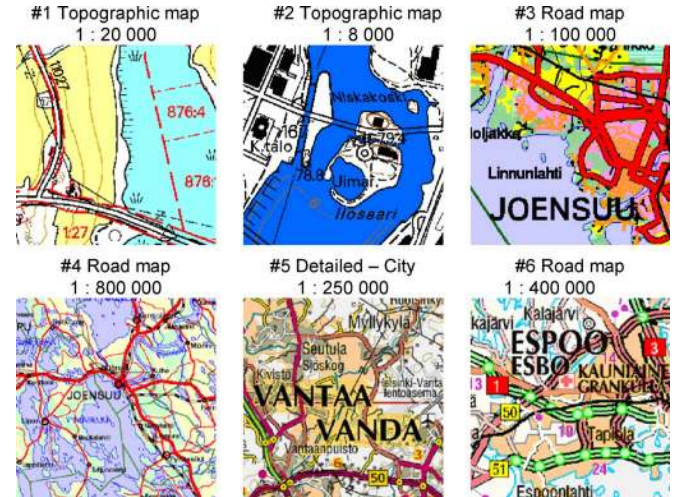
#1 Topographic map
1 : 20 000

1027
876:4
878
1:27

#2 Topographic map
1 : 8 000

Niskakoski
167
K.talo
78.8
Uimal.
Ilosaari

#3 Road map
1 : 100 000

loljakka
Linnunlahti
JOENSUU

#4 Road map
1 : 800 000

JOENSUU

#5 Detailed – City
1 : 250 000

Myllykylä
Seutula
Sjoskog
Kivistö
Helsinki-Vantaa lentoasema
VANTAA
VANDA
Vantaanpuisto
50
3

#6 Road map
1 : 400 000

Kalajärvi
kajarvi
ESPOO
ESBO
KAUNIAINEN
GRANKULLA
1
3
13
50
Tapiola
51
24
Espoonlahti